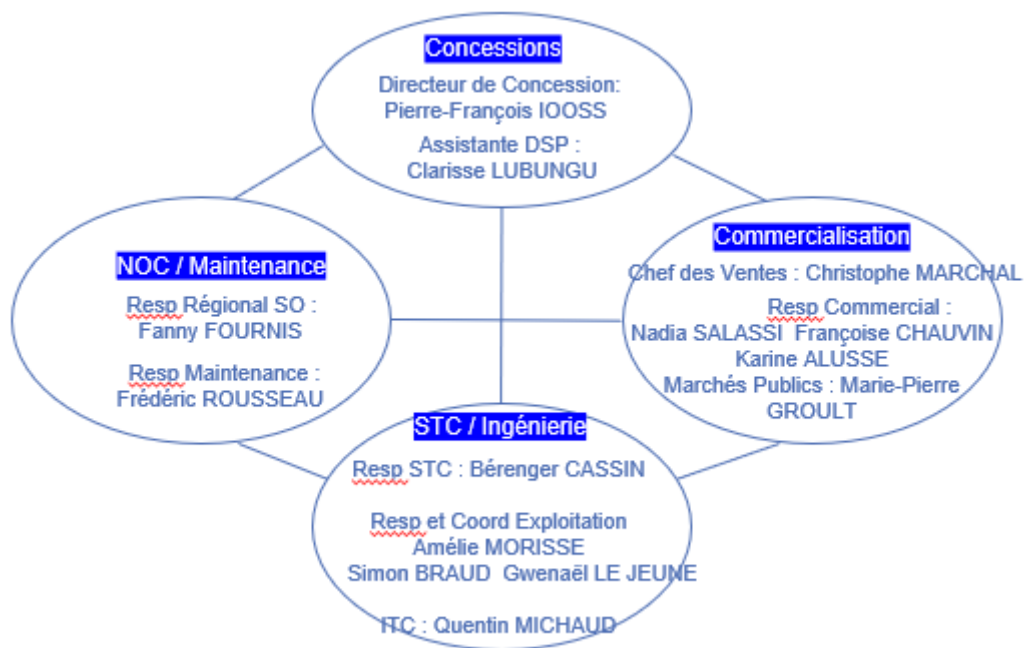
Concessions

Directeur de Concession: Pierre-François IOOSS

Assistante DSP : Clarisse LUBUNGU

NOC / Maintenance

Resp Régional SO : Fanny FOURNIS

Resp Maintenance : Frédéric ROUSSEAU

Commercialisation

Chef des Ventes : Christophe MARCHAL

Resp Commercial : Nadia SALASSI Françoise CHAUVIN Karine ALUSSE

Marchés Publics : Marie-Pierre GROULT

STC / Ingénierie

Resp STC : Bérenger CASSIN

Resp et Coord Exploitation Amélie MORISSE Simon BRAUD Gwenaël LE JEUNE

ITC : Quentin MICHAUD